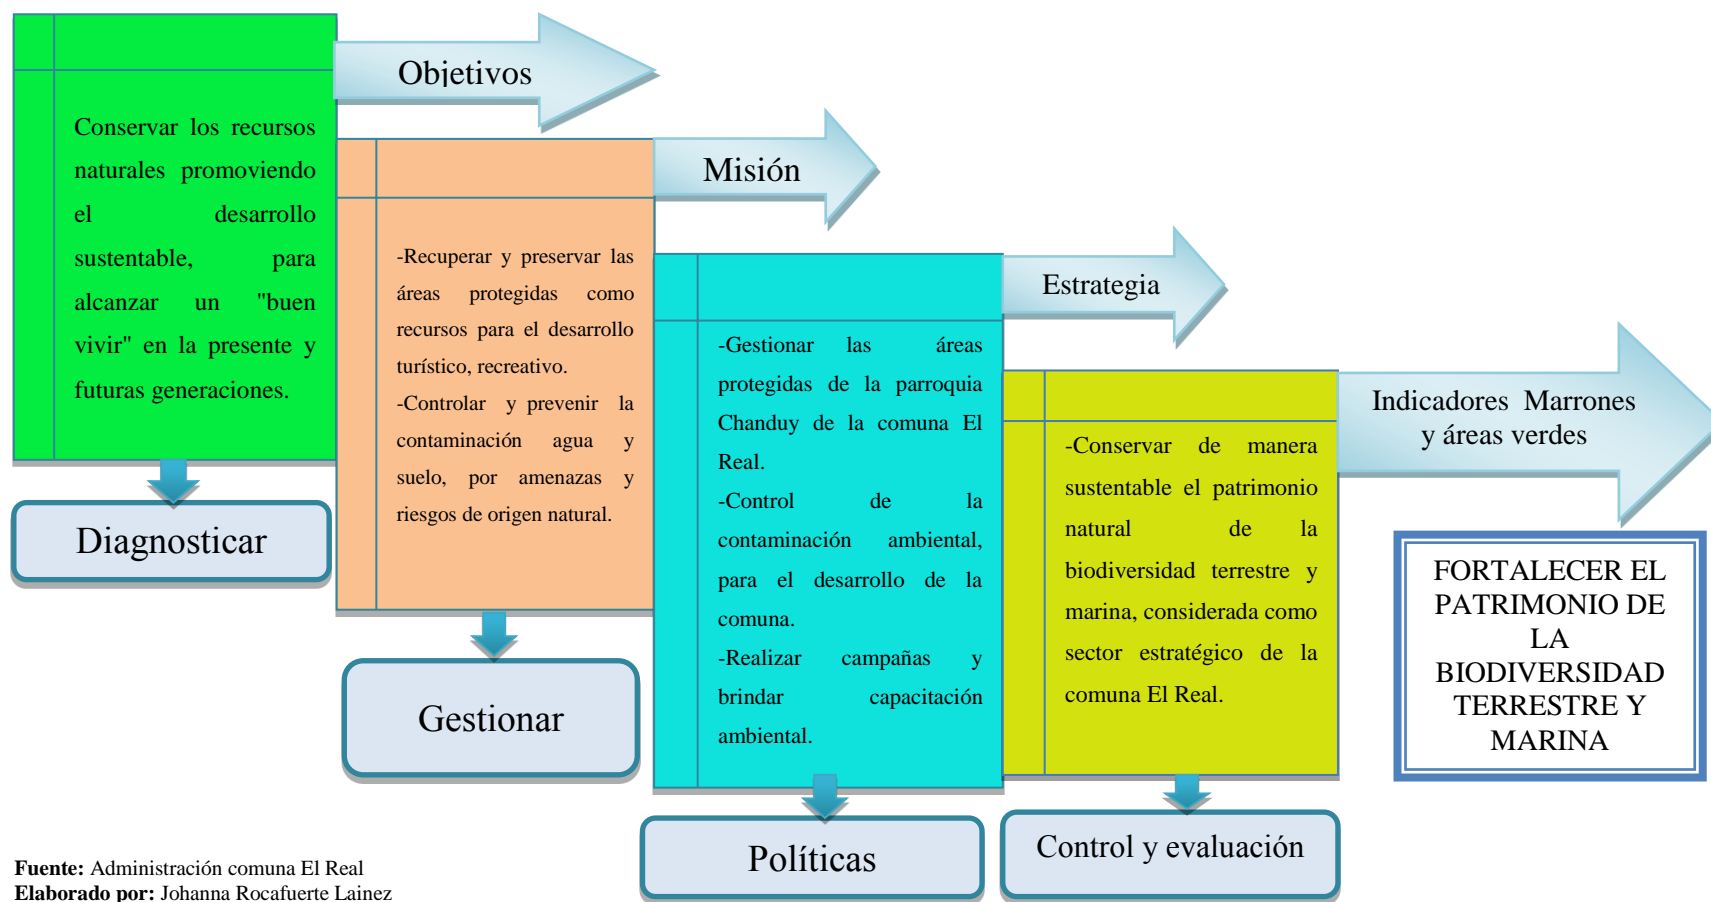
Objetivos

Conservar los recursos naturales promoviendo el desarrollo sustentable, para alcanzar un "buen vivir" en la presente y futuras generaciones.

Diagnosticar

Misión

-Recuperar y preservar las áreas protegidas como recursos para el desarrollo turístico, recreativo.

-Controlar y prevenir la contaminación agua y suelo, por amenazas y riesgos de origen natural.

Gestionar

Estrategia

-Gestionar las áreas protegidas de la parroquia Chanduy de la comuna El Real.

-Control de la contaminación ambiental, para el desarrollo de la comuna.

-Realizar campañas y brindar capacitación ambiental.

Políticas

Indicadores Marrones y áreas verdes

-Conservar de manera sustentable el patrimonio natural de la biodiversidad terrestre y marina, considerada como sector estratégico de la comuna El Real.

Control y evaluación

FORTALECER EL PATRIMONIO DE LA BIODIVERSIDAD TERRESTRE Y MARINA

**Fuente:** Administración comuna El Real
**Elaborado por:** Johanna Rocafuerte Lainez